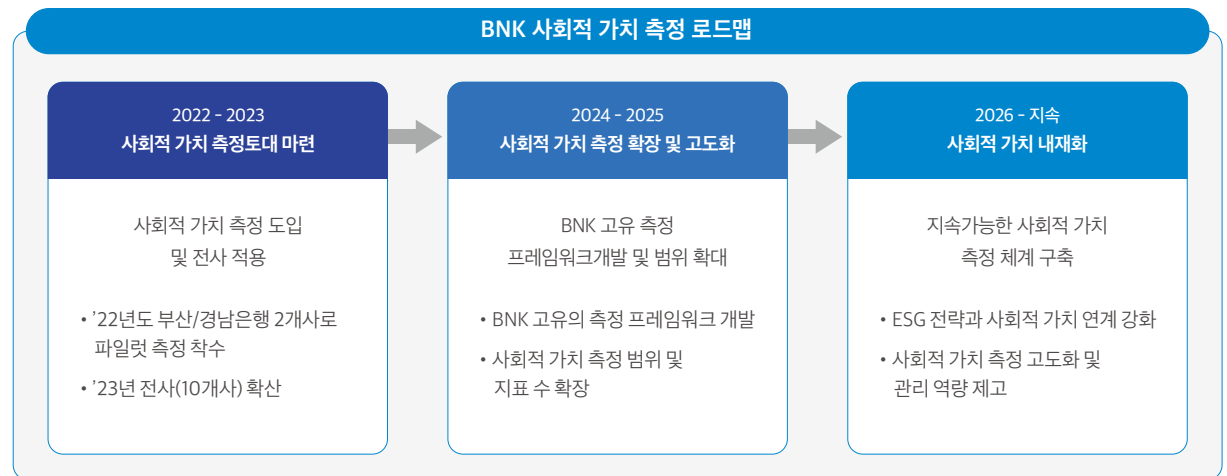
BNK 사회적 가치 측정 로드맵

2022 - 2023
사회적 가치 측정토대 마련

사회적 가치 측정 도입
및 전사 적용

• ’22년도 부산/경남은행 2개사로 파일럿 측정 착수
• ’23년 전사(10개사) 확산

2024 - 2025
사회적 가치 측정 확장 및 고도화

BNK 고유 측정
프레임워크개발 및 범위 확대

• BNK 고유의 측정 프레임워크 개발
• 사회적 가치 측정 범위 및 지표 수 확장

2026 - 지속
사회적 가치 내재화

지속가능한 사회적 가치
측정 체계 구축

• ESG 전략과 사회적 가치 연계 강화
• 사회적 가치 측정 고도화 및 관리 역량 제고